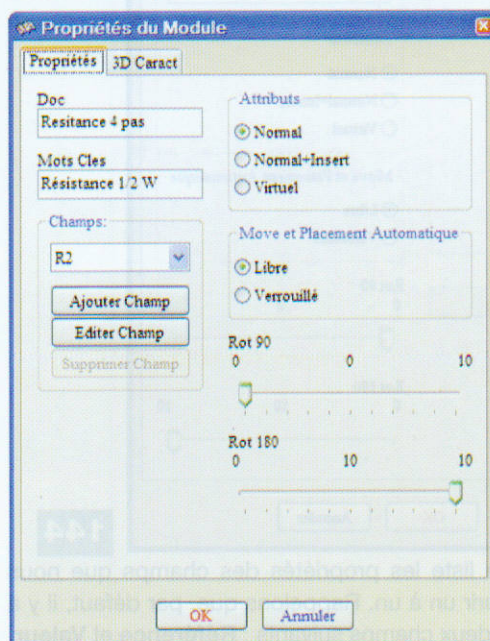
Propriétés du Module

Propriétés | 3D Caract

Doc
Resitance 4 pas

Mots Cles
Résistance 1/2 W

Champs:
R2

Ajouter Champ
Editer Champ
Supprimer Champ

Attributs
Normal
Normal+Insert
Virtuel

Move et Placement Automatique
Libre
Verrouillé

Rot 90
0 0 10

Rot 180
0 10 10

OK
Annuler